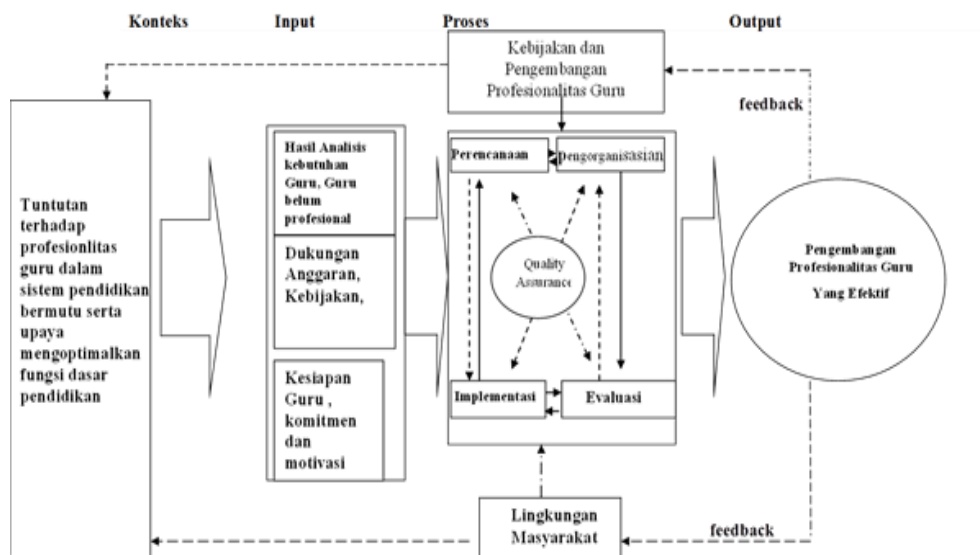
Konteks

Input

Proses

Output

Kebijakan dan Pengembangan Profesionalitas Guru

feedback

Tuntutan terhadap profesionlitas guru dalam sistem pendidikan bermutu serta upaya mengoptimalkan fungsi dasar pendidikan

Hasil Analisis kebutuhan Guru, Guru belum profesional

Dukungan Anggaran, Kebijakan,

Kesiapan Guru , komitmen dan motivasi

Perencanaan

Pengorganisasian

Quality Assurance

Implementasi

Evaluasi

Pengembangan Profesionalitas Guru Yang Efektif

Lingkungan Masyarakat

feedback